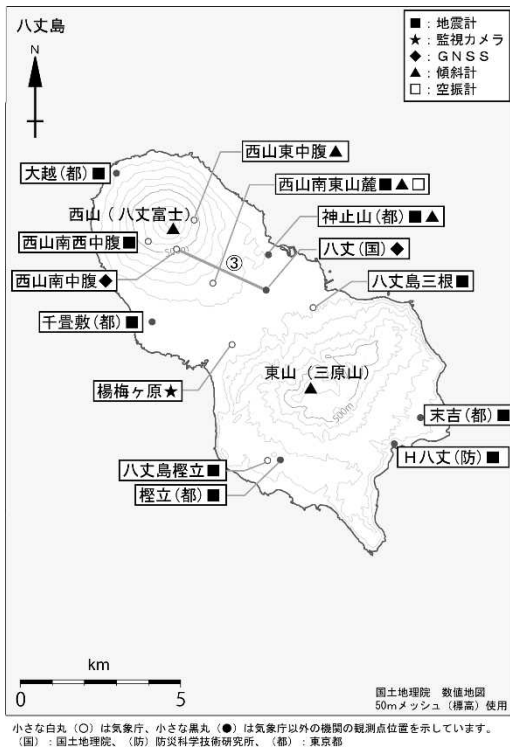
八丈島

N

■：地震計
★：監視カメラ
◆：ＧＮＳＳ
▲：傾斜計
□：空振計

西山東中腹▲
大越（都）■
西山南東山麓■▲□
西山（八丈富士）
神止山（都）■▲
西山南西中腹■
八丈（国）◆
③
西山南中腹◆
八丈島三根■
千畳敷（都）■
楊梅ヶ原★
東山（三原山）
500m
末吉（都）■
H八丈（防）■
八丈島樫立■
樫立（都）■

km
0　5

国土地理院　数値地図
50mメッシュ（標高）使用

小さな白丸（○）は気象庁、小さな黒丸（●）は気象庁以外の機関の観測点位置を示しています。
（国）：国土地理院、（防）防災科学技術研究所、（都）：東京都